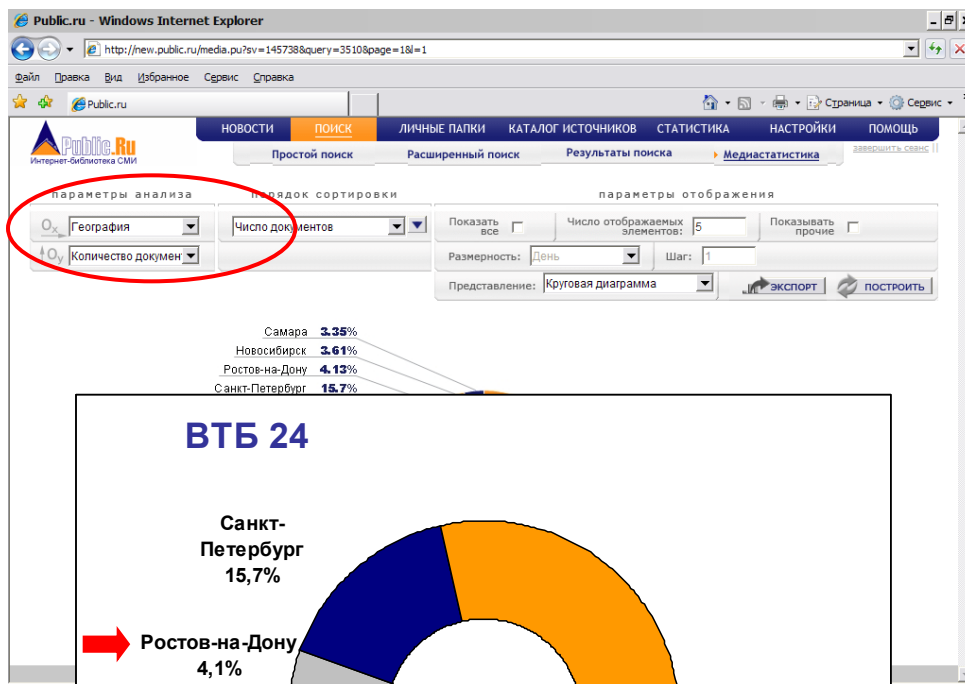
Public.ru - Windows Internet Explorer

http://new.public.ru/media.pu?sv=145738&query=3510&page=1&l=1

Файл Правка Вид Избранное Сервис Справка

Public.ru

Страница Сервис

Public.Ru
Интернет-библиотека СМИ

НОВОСТИ ПОИСК ЛИЧНЫЕ ПАПКИ КАТАЛОГ ИСТОЧНИКОВ СТАТИСТИКА НАСТРОЙКИ ПОМОЩЬ

Простой поиск Расширенный поиск Результаты поиска Медиастатистика завершить сеанс

параметры анализа

порядок сортировки

параметры отображения

$O_x$ География

$O_y$ Количество докумен

Число документов

Показать все

Число отображаемых элементов: 5

Показывать прочие

Размерность: День

Шаг: 1

Представление: Круговая диаграмма

ЭКСПОРТ

ПОСТРОИТЬ

Самара 3.35%
Новосибирск 3.61%
Ростов-на-Дону 4.13%
Санкт-Петербург 15.7%

ВТБ 24

Санкт-Петербург 15,7%

Ростов-на-Дону 4,1%